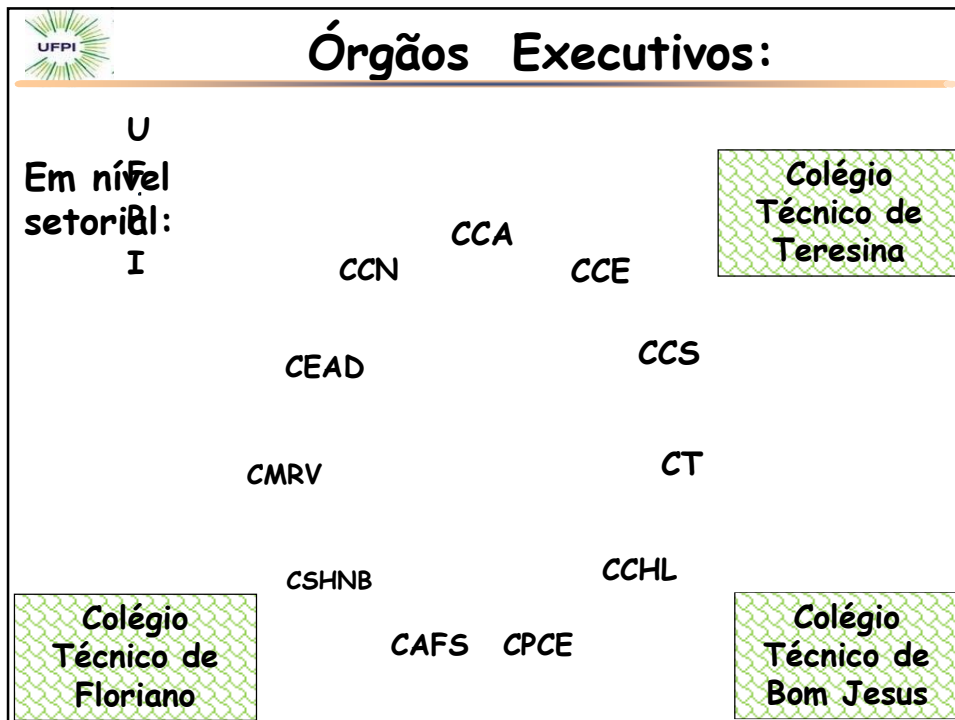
UFPI

Órgãos Executivos:

U
F
P
I

Em nível setorial:

Colégio Técnico de Teresina

CCA

CCN

CCE

CCS

CEAD

CT

CMRV

CCHL

CSHNB

Colégio Técnico de Floriano

CAFS

CPCE

Colégio Técnico de Bom Jesus